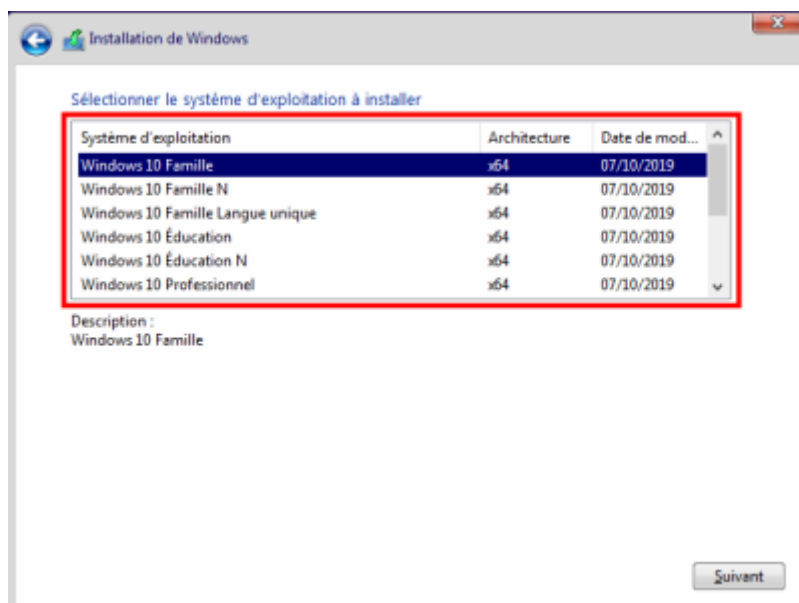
Installation de Windows

Sélectionner le système d'exploitation à installer

| Système d'exploitation | Architecture | Date de mod... |
|---|---|---|
| Windows 10 Famille | x64 | 07/10/2019 |
| Windows 10 Famille N | x64 | 07/10/2019 |
| Windows 10 Famille Langue unique | x64 | 07/10/2019 |
| Windows 10 Éducation | x64 | 07/10/2019 |
| Windows 10 Éducation N | x64 | 07/10/2019 |
| Windows 10 Professionnel | x64 | 07/10/2019 |

Description :
Windows 10 Famille

Suivant